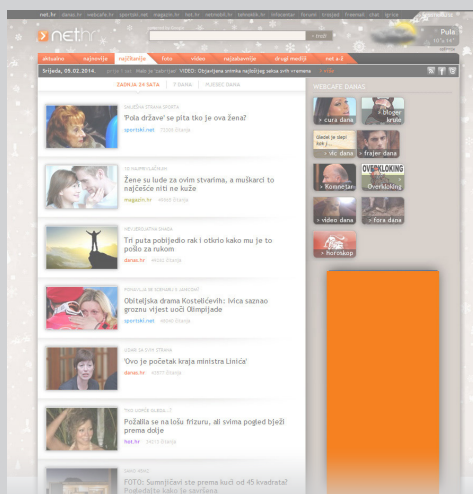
net.hr danas.hr webcafe.hr sportski.net magazin.hr net.hr netmobil.hr tehnoklik.hr infozamor forum kriziopi freemail chat igrice

net.hr

traži

Pula

aktualno najnovije najčitanije foto video najkomentiranije drugi mediji net.a-Z

srijeda, 05.02.2014.

VIDEO: Objavljena snimka najbizarnijeg seksa svih vremena

ZADNJA 24 SATA | 7 DANA | PROŠLIH DANA

'Pola države' se pita tko je ova žena?

sportski.net

Žene su lude za ovim stvarima, a muškarci to najčešće niti ne kuže

magazin.hr

Tri puta pobijedio rak i otkrio kako mu je to pošlo za rukom

danas.hr

Obiteljska drama Kostelićevih: Ivica saznao groznu vijest uoči Olimpijade

sportski.net

'Ovo je početak kraja ministra Linića'

danas.hr

Požalila se na lošu frizuru, ali svima pogled bježi prema dolje

net.hr

FOTO: Sumnjičavi ste prema kući od 45 kvadrata? Pogledajte kako je sportena

WEBCAFE DANAS

cura dana

bloger kruže

vic dana

frajer dana

Komentar

OVERKLOKING

Overkloking

video dana

fora dana

horoskop